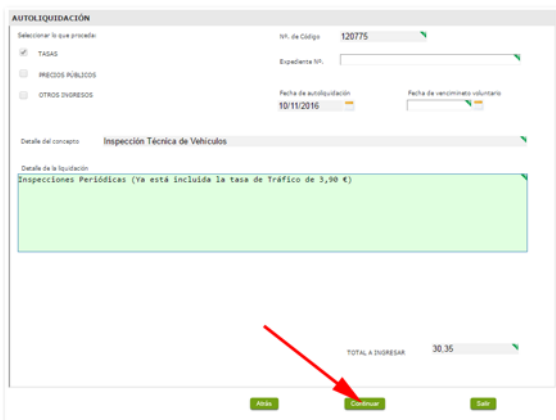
AUTOLIQUIDACIÓN

Seleccionar lo que proceda:

TASAS

PRECIOS PÚBLICOS

OTROS INGRESOS

Nº. de Código 120775

Expediente Nº.

Fecha de autoliquidación 10/11/2016

Fecha de vencimineto voluntario

Detalle del concepto Inspección Técnica de Vehículos

Detalle de la liquidación

Inspecciones Periódicas (Ya está incluida la tasa de Tráfico de 3,90 €)

TOTAL A INGRESAR 30,35

Atrás Continuar Salir